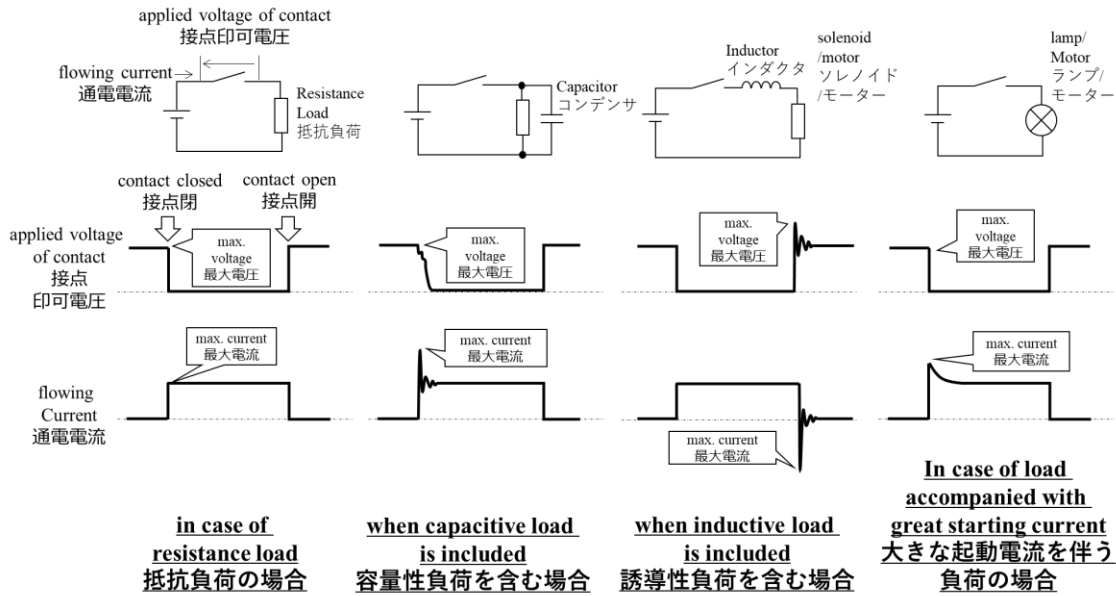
applied voltage of contact
接点印可電圧

flowing current
通電電流

Resistance Load
抵抗負荷

Capacitor
コンデンサ

Inductor
インダクタ

solenoid /motor
ソレノイド /モーター

lamp/ Motor
ランプ/ モーター

contact closed
接点閉

contact open
接点開

applied voltage of contact
接点
印可電圧

max. voltage
最大電圧

max. voltage
最大電圧

max. voltage
最大電圧

max. voltage
最大電圧

max. current
最大電流

max. current
最大電流

max. current
最大電流

max. current
最大電流

flowing Current
通電電流

in case of resistance load
抵抗負荷の場合

when capacitive load is included
容量性負荷を含む場合

when inductive load is included
誘導性負荷を含む場合

In case of load accompanied with great starting current
大きな起動電流を伴う負荷の場合